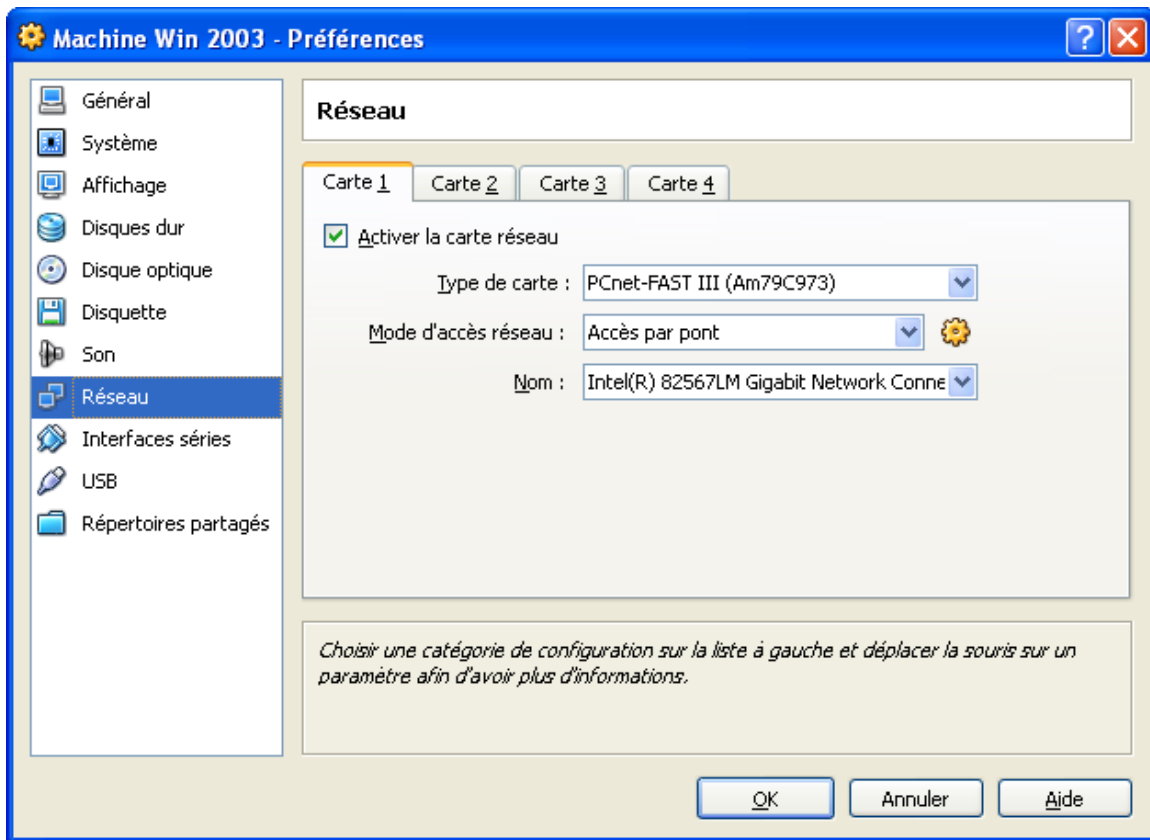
Machine Win 2003 - Préférences

Général
Système
Affichage
Disques dur
Disque optique
Disquette
Son
Réseau
Interfaces séries
USB
Répertoires partagés

Réseau

Carte 1 | Carte 2 | Carte 3 | Carte 4

Activer la carte réseau

Type de carte : PCnet-FAST III (Am79C973)

Mode d'accès réseau : Accès par pont

Nom : Intel(R) 82567LM Gigabit Network Conne

Choisir une catégorie de configuration sur la liste à gauche et déplacer la souris sur un paramètre afin d'avoir plus d'informations.

OK | Annuler | Aide